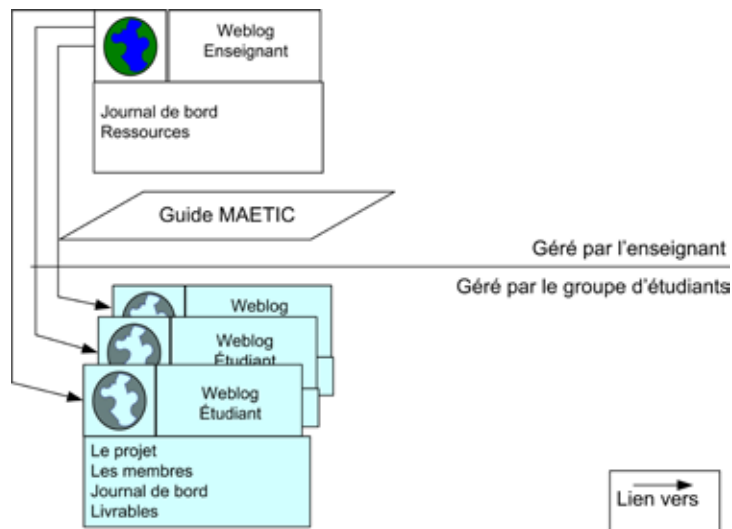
Weblog Enseignant

Journal de bord
Ressources

Guide MAETIC

Géré par l'enseignant

Géré par le groupe d'étudiants

Weblog

Weblog Étudiant

Weblog Étudiant

Le projet
Les membres
Journal de bord
Livrables

Lien vers